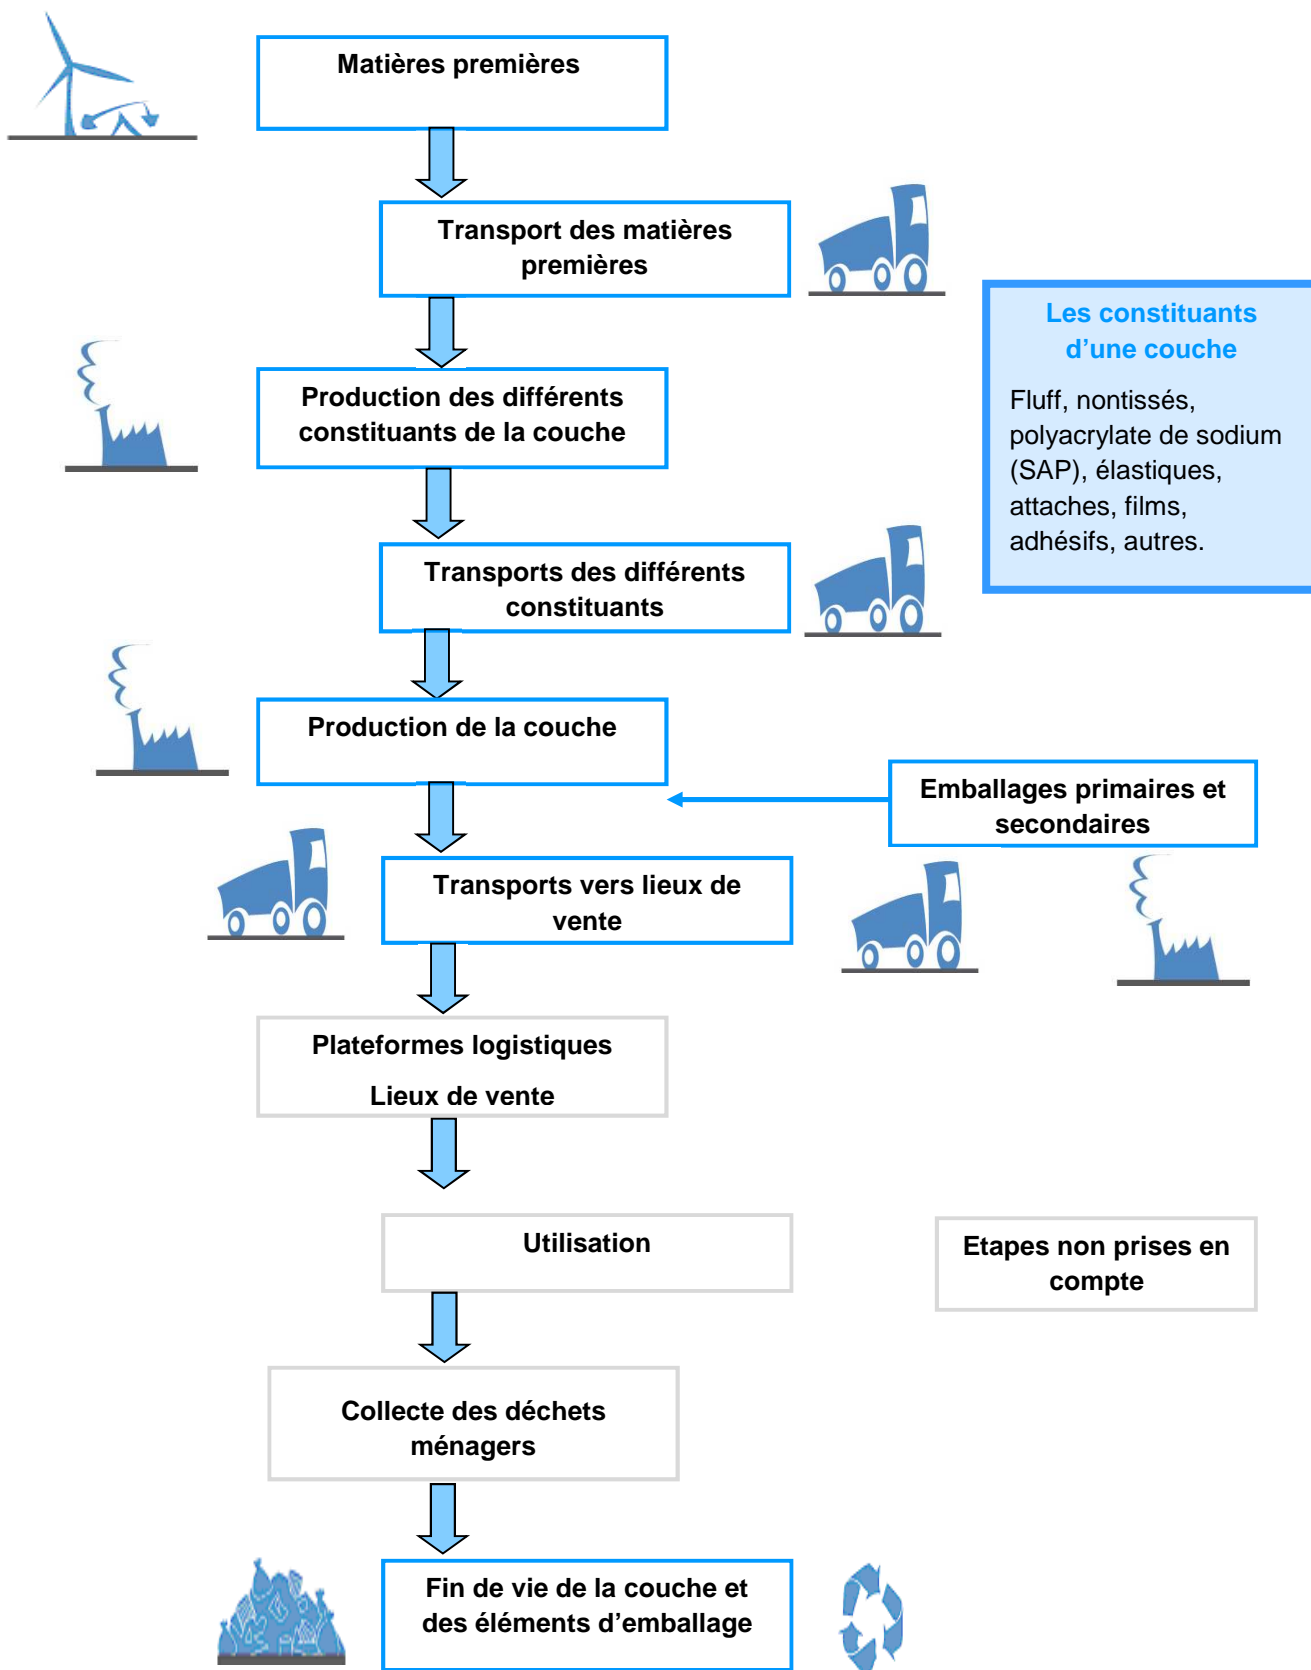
Matières premières

Transport des matières premières

Les constituants d’une couche

Fluff, nontissés, polyacrylate de sodium (SAP), élastiques, attaches, films, adhésifs, autres.

Production des différents constituants de la couche

Transports des différents constituants

Production de la couche

Emballages primaires et secondaires

Transports vers lieux de vente

Plateformes logistiques

Lieux de vente

Utilisation

Etapes non prises en compte

Collecte des déchets ménagers

Fin de vie de la couche et des éléments d’emballage